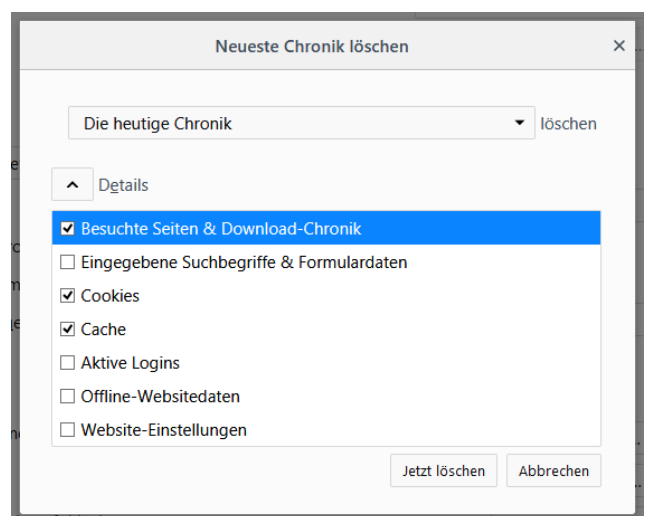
Neueste Chronik löschen ×

Die heutige Chronik löschen

Details

☑ Besuchte Seiten & Download-Chronik
☐ Eingegebene Suchbegriffe & Formulardaten
☑ Cookies
☑ Cache
☐ Aktive Logins
☐ Offline-Websitedaten
☐ Website-Einstellungen

Jetzt löschen Abbrechen